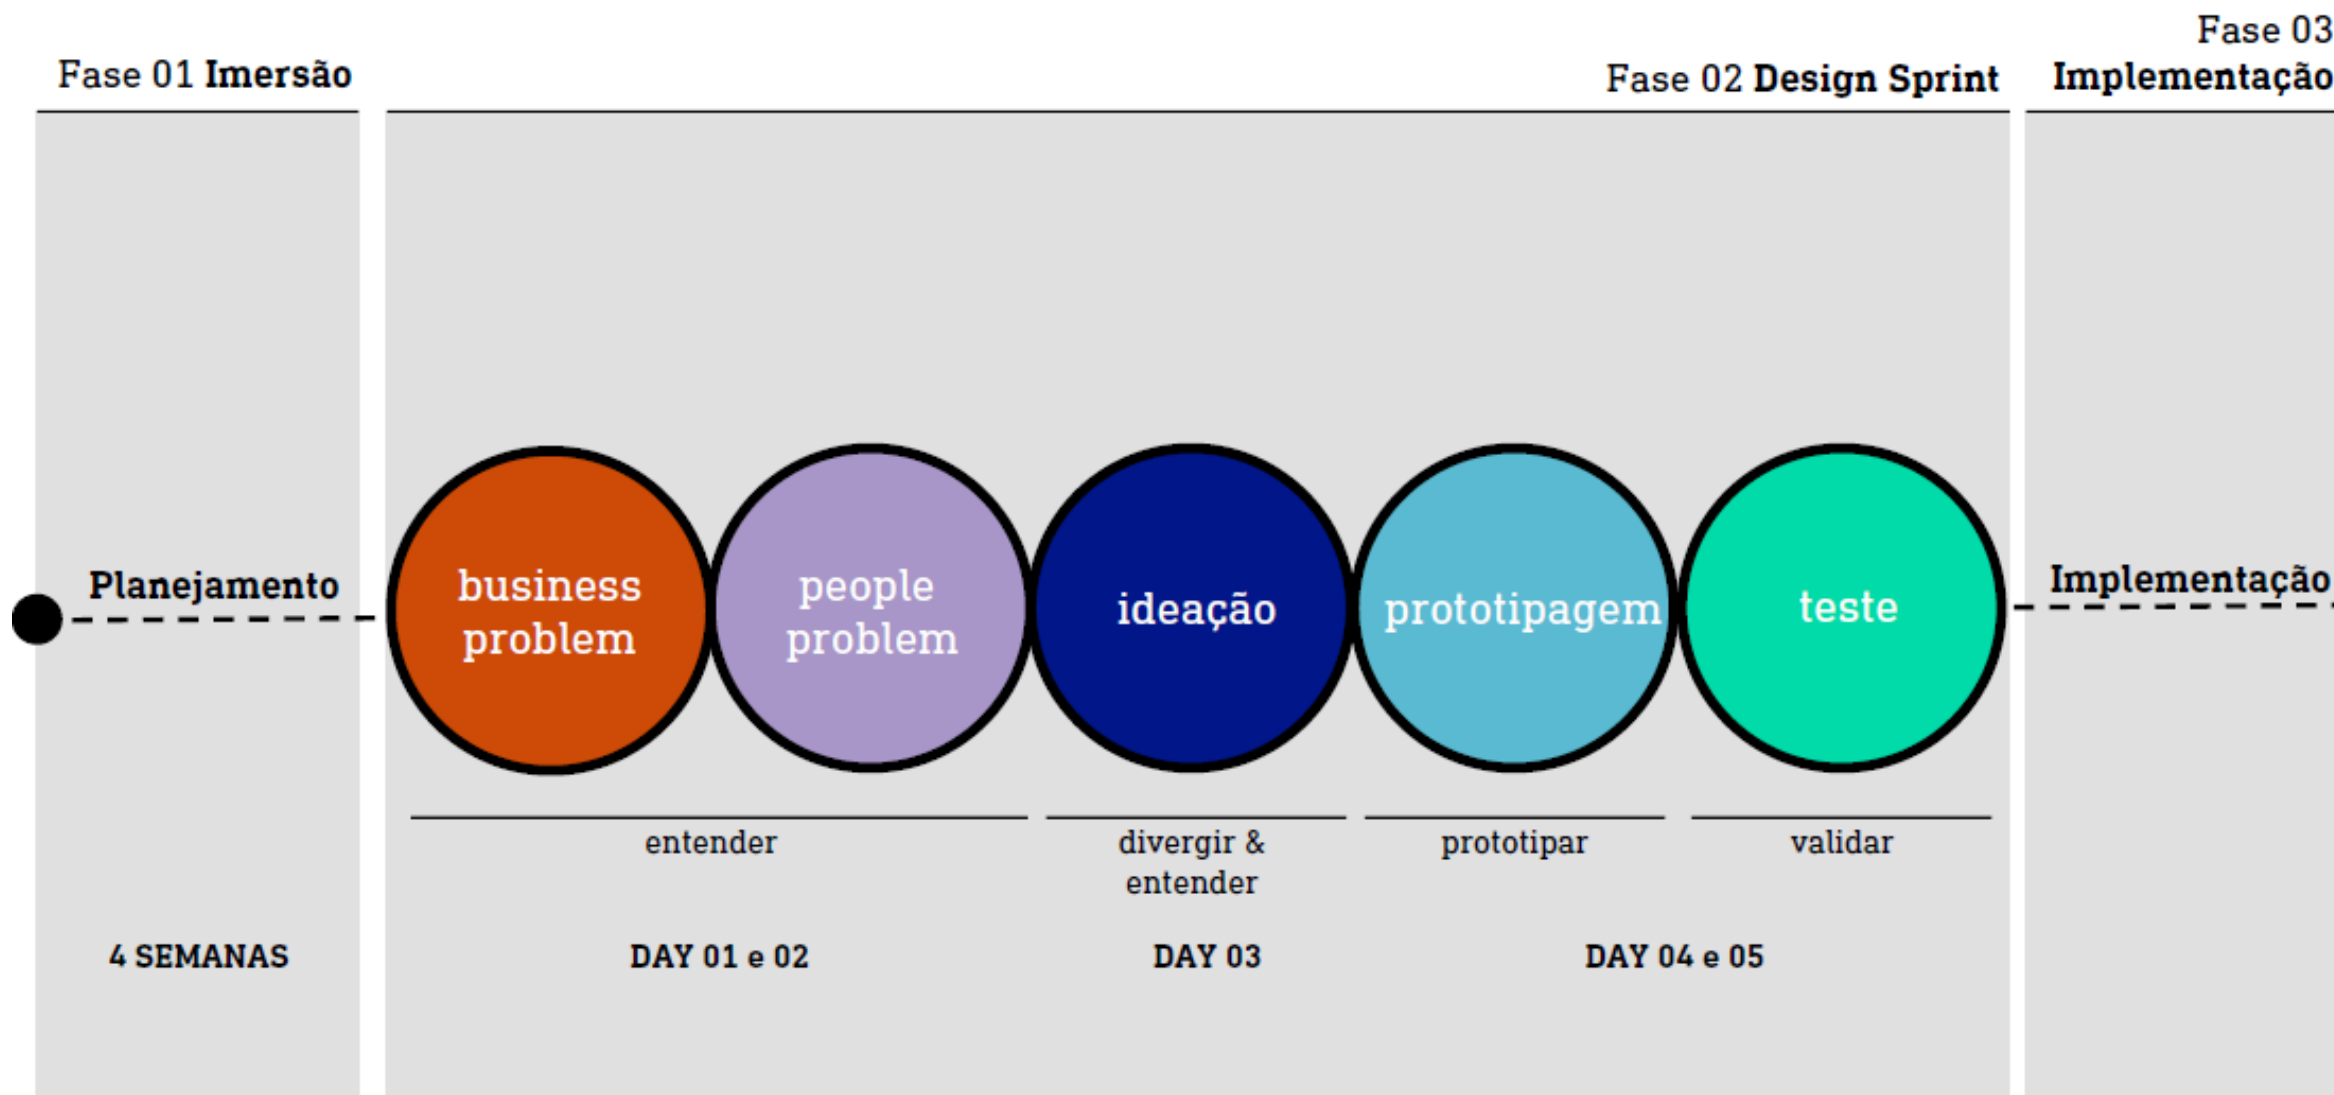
Fase 01 **Imersão**

Fase 02 **Design Sprint**

Fase 03 **Implementação**

Planejamento

business problem

people problem

ideação

prototipagem

teste

Implementação

entender

divergir & entender

prototipar

validar

4 SEMANAS

DAY 01 e 02

DAY 03

DAY 04 e 05